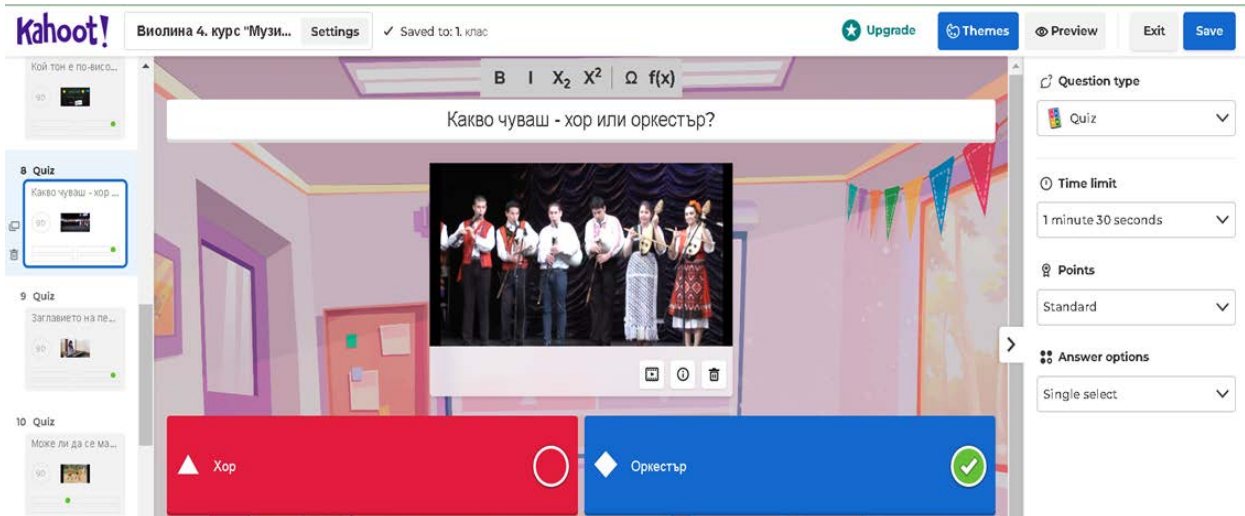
Kahoot! Виолина 4. курс "Музи... Settings ✓ Saved to: 1. клас Upgrade Themes Preview Exit Save

Кой тон е по-висо...
90

8 Quiz
Какво чуваш - хор ...
90

9 Quiz
Заглавието на пе...
90

10 Quiz
Може ли да се ма...
90

B I $X_2$ $X^2$ Ω f(x)

Какво чуваш - хор или оркестър?

Хор

Оркестър

Question type
Quiz

Time limit
1 minute 30 seconds

Points
Standard

Answer options
Single select